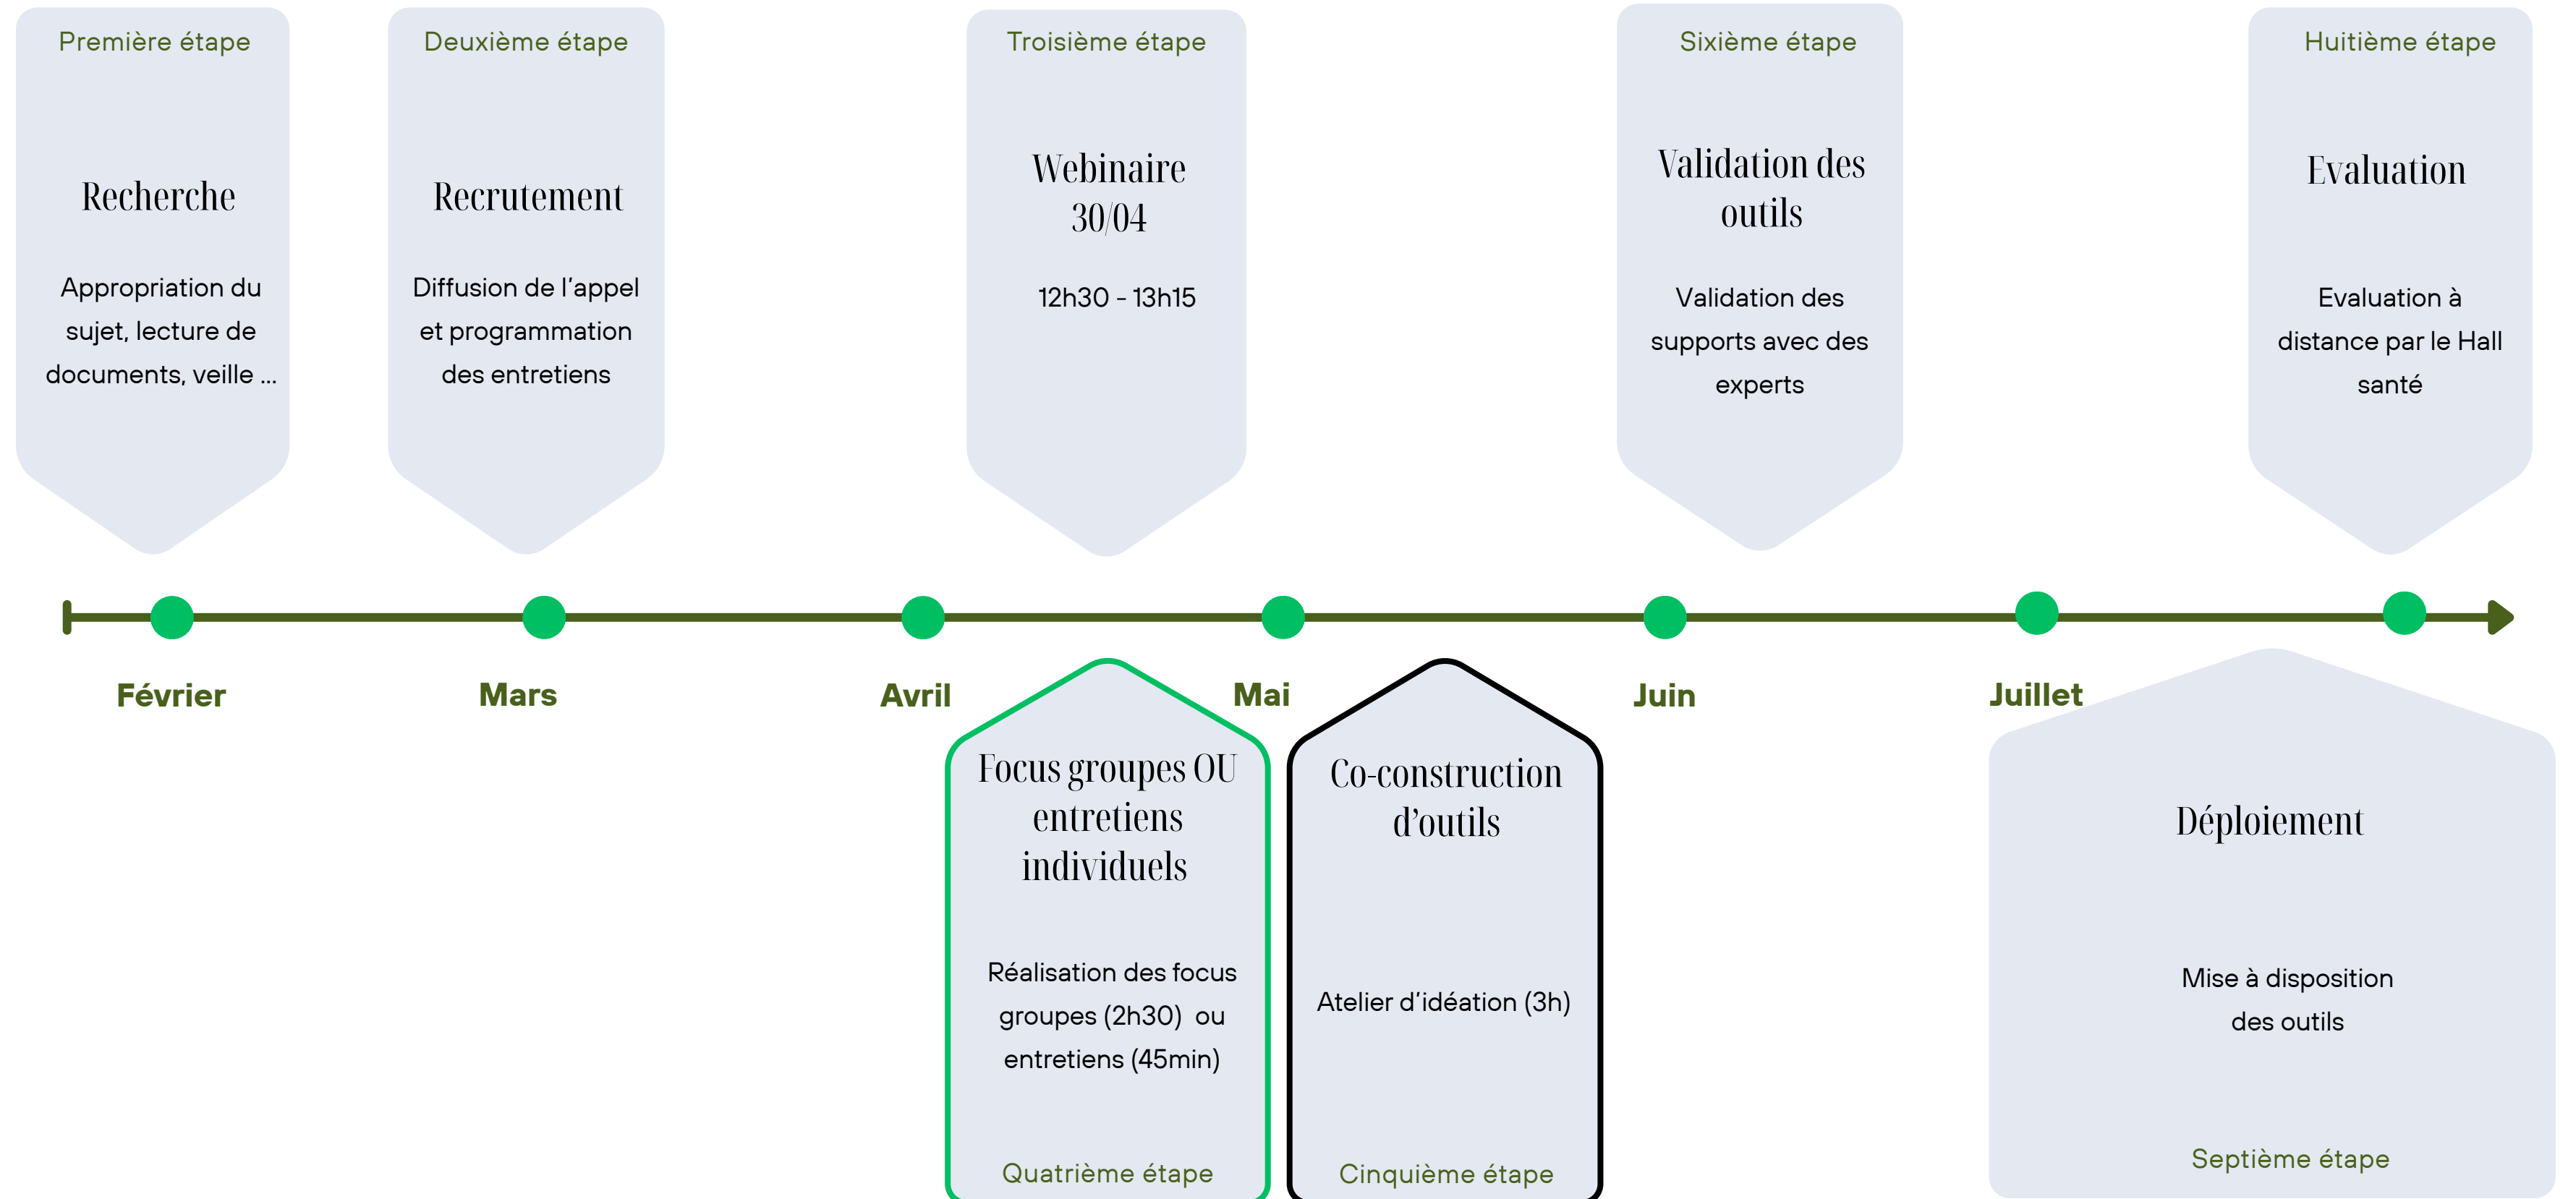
Première étape

Recherche

Appropriation du sujet, lecture de documents, veille ...

Deuxième étape

Recrutement

Diffusion de l'appel et programmation des entretiens

Troisième étape

Webinaire 30/04

12h30 - 13h15

Sixième étape

Validation des outils

Validation des supports avec des experts

Huitième étape

Evaluation

Evaluation à distance par le Hall santé

Février

Mars

Avril

Mai

Juin

Juillet

Focus groupes OU entretiens individuels

Réalisation des focus groupes (2h30) ou entretiens (45min)

Quatrième étape

Co-construction d'outils

Atelier d'idéation (3h)

Cinquième étape

Déploiement

Mise à disposition des outils

Septième étape